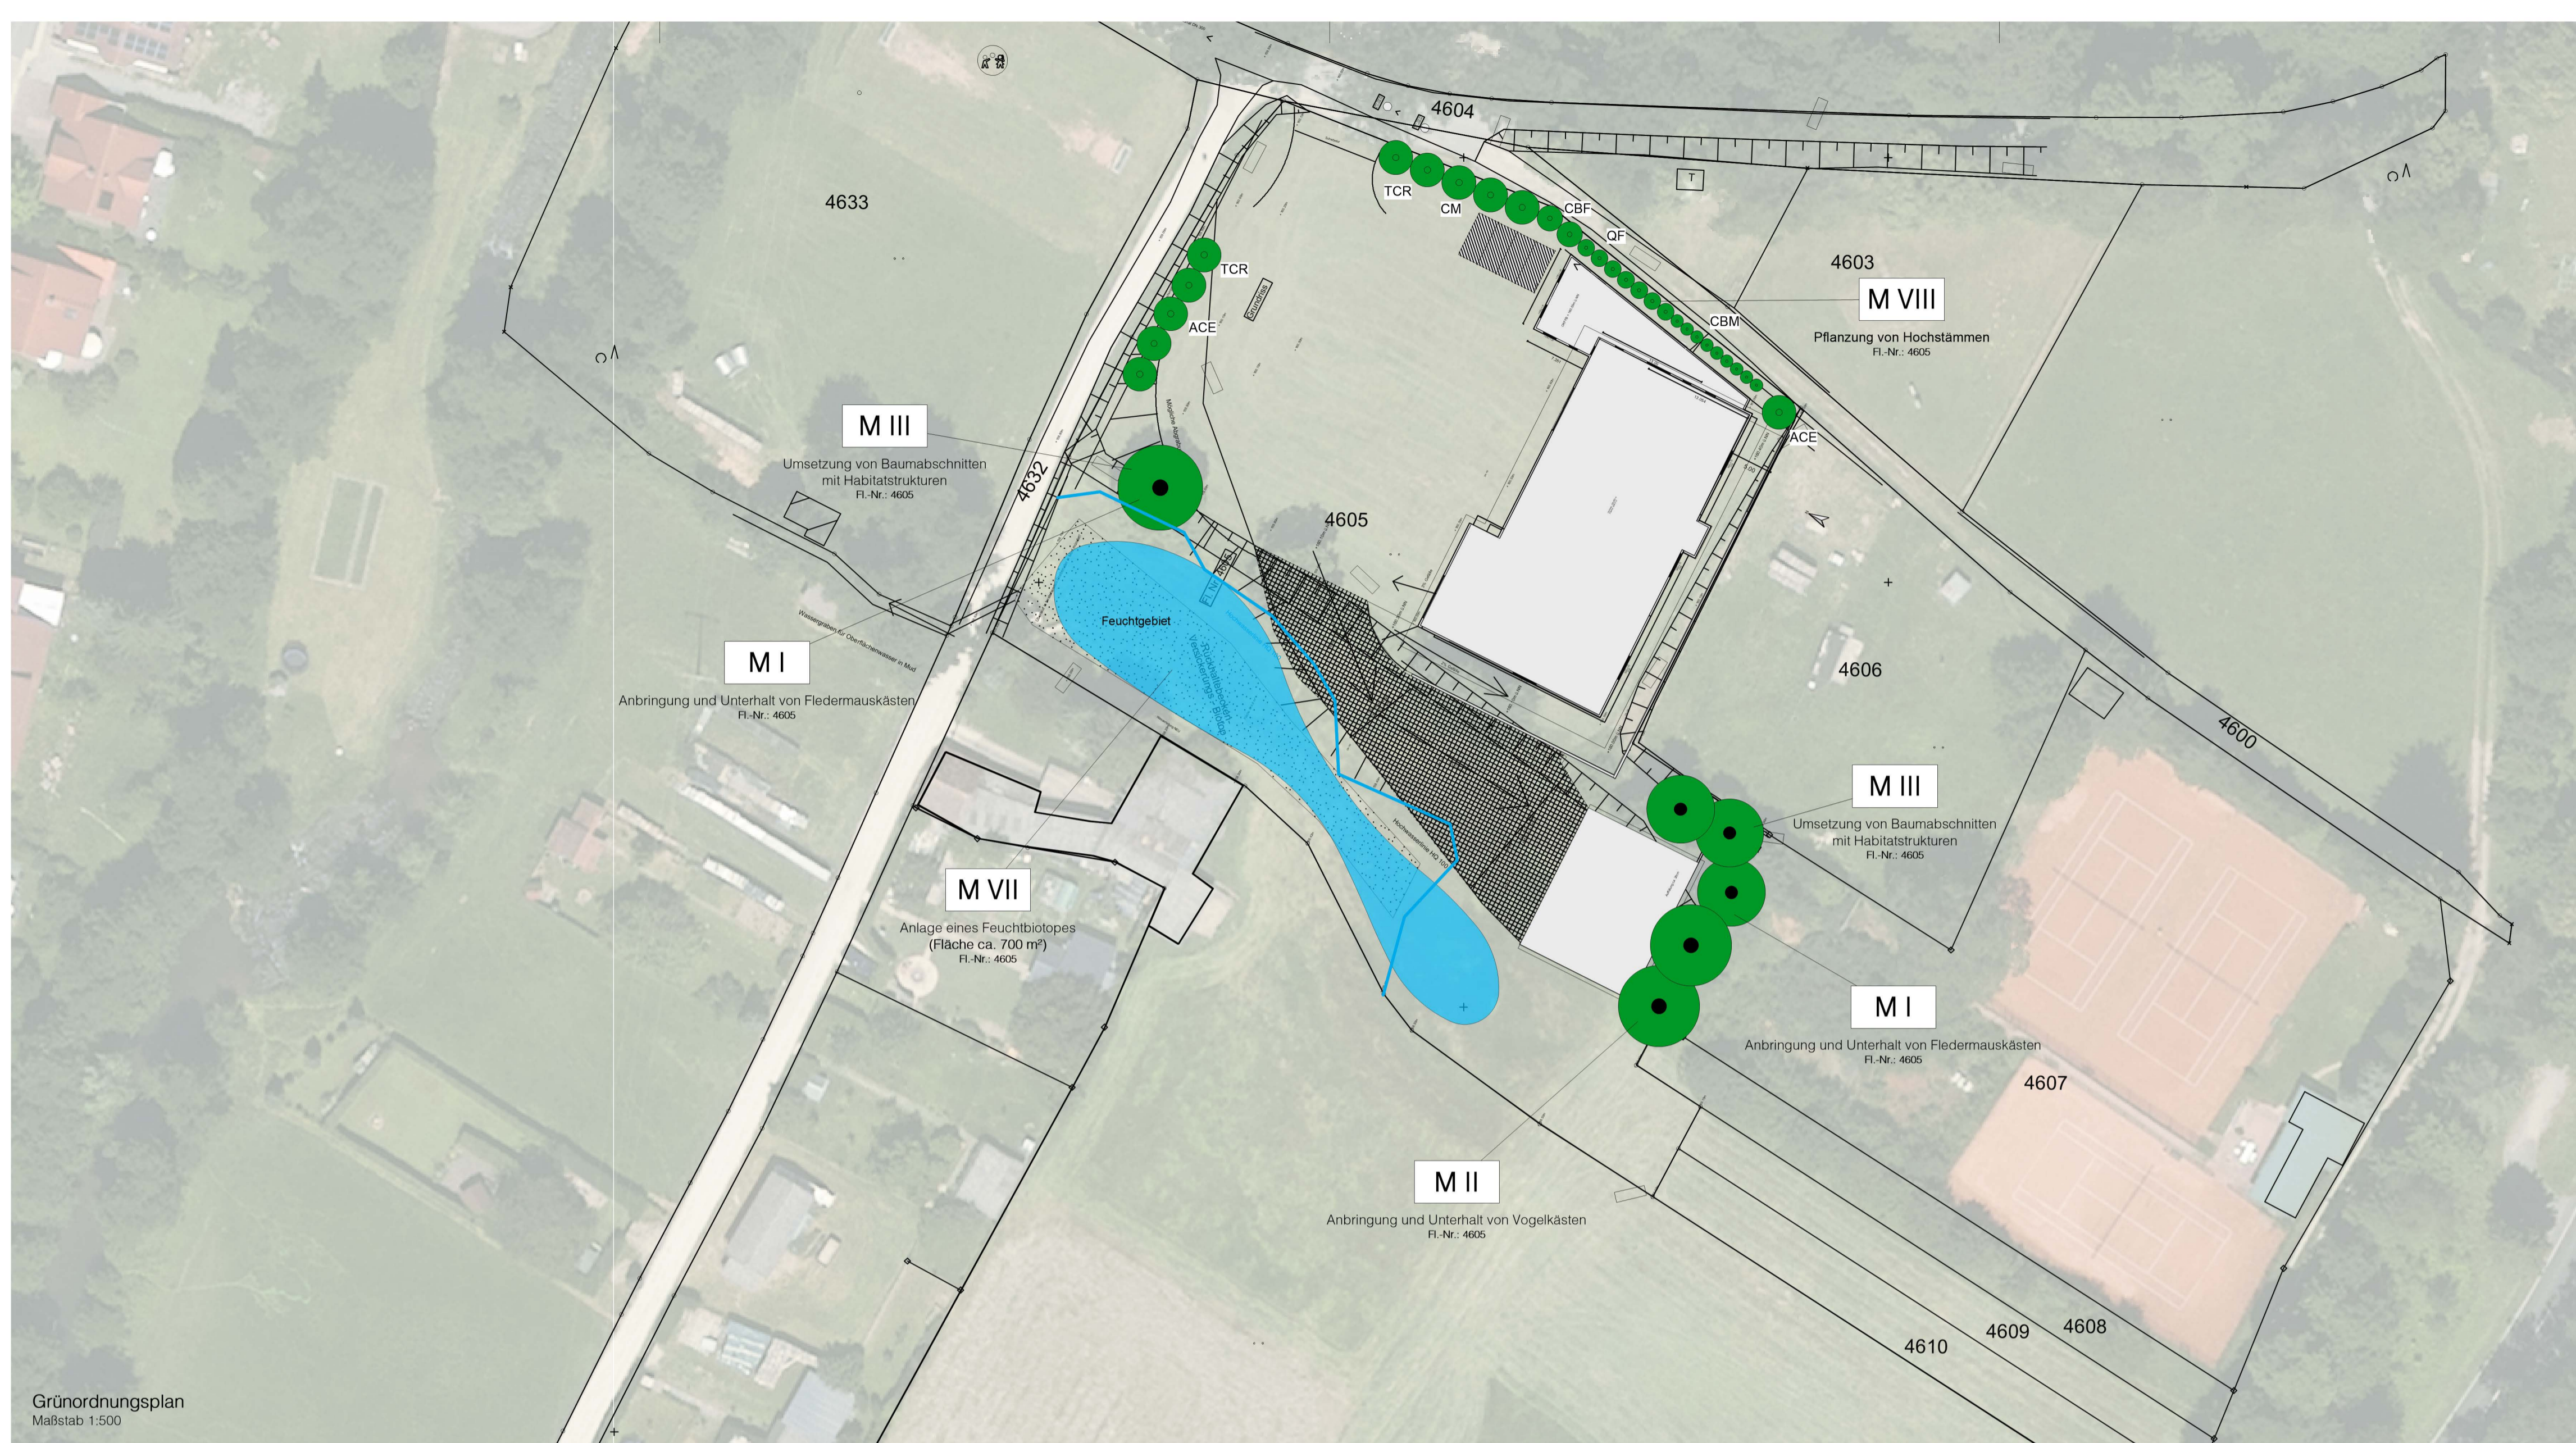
4604

4633

TCR
CM
CBF
QF
TCR
ACE

4603

M VIII
Pflanzung von Hochstämmen
Fl.-Nr.: 4605

CBM
ACE

M III
Umsetzung von Baumabschnitten mit Habitatstrukturen
Fl.-Nr.: 4605

4632

4605

Feuchtgebiet

M I
Anbringung und Unterhalt von Fledermauskästen
Fl.-Nr.: 4605

4606

4600

M III
Umsetzung von Baumabschnitten mit Habitatstrukturen
Fl.-Nr.: 4605

M VII
Anlage eines Feuchtbiotopes
(Fläche ca. 700 m²)
Fl.-Nr.: 4605

M I
Anbringung und Unterhalt von Fledermauskästen
Fl.-Nr.: 4605

4607

M II
Anbringung und Unterhalt von Vogelkästen
Fl.-Nr.: 4605

4610
4609
4608

Grünordnungsplan
Maßstab 1:500